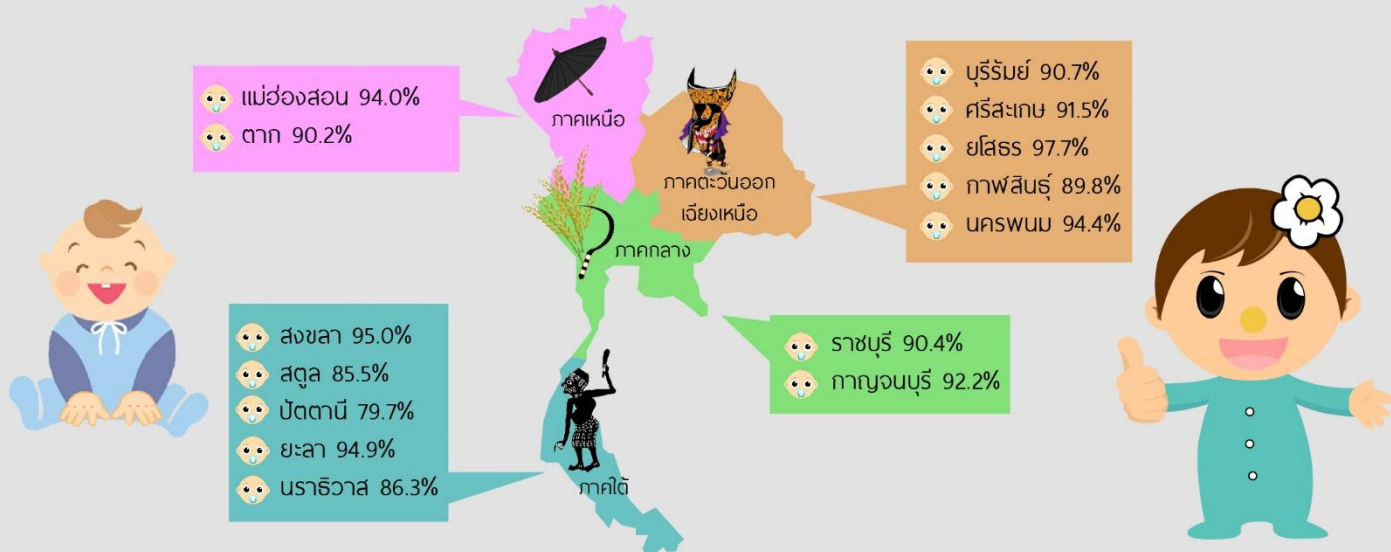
แม่ฮ่องสอน 94.0%
ตาก 90.2%

ภาคเหนือ

ภาคตะวันออกเฉียงเหนือ

บุรีรัมย์ 90.7%
ศรีสะเกษ 91.5%
ยโสธร 97.7%
กาฬสินธุ์ 89.8%
นครพนม 94.4%

ภาคกลาง

ราชบุรี 90.4%
กาญจนบุรี 92.2%

สงขลา 95.0%
สตูล 85.5%
ปัตตานี 79.7%
ยะลา 94.9%
นราธิวาส 86.3%

ภาคใต้